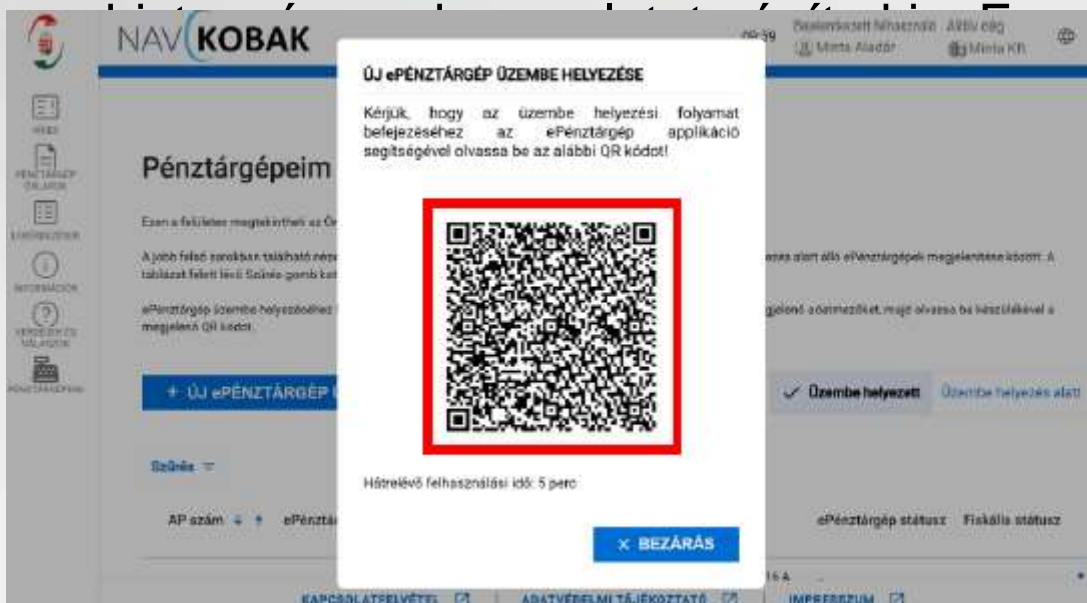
NAV KOBAK

09:59 Bejelentkezett felhasználó · Aktív cég
Minta Aladár Minta Kft

Pénztárgépeim

Ezen a felületen megtekintheti az Ö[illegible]

A jobb felső sarokban található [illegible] táblázat felett lévő Szűrés gomb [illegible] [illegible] alatt álló ePénztárgépek megjelenítése között. A

ePénztárgép üzembe helyezéshez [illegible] megjelenő QR kódot. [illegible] megjelenő adatmezőket, majd olvassa be készülékével a

+ ÚJ ePÉNZTÁRGÉP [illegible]

✓ Üzembe helyezett Üzembe helyezés alatt

Szűrés

AP szám ePénztá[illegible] ePénztárgép státusz Fiskális státusz

KAPCSOLATFELVÉTEL | ADATVÉDELMI TÁJÉKOZTATÓ | IMPRESSZUM

ÚJ ePÉNZTÁRGÉP ÜZEMBE HELYEZÉSE

Kérjük, hogy az üzembe helyezési folyamat befejezéséhez az ePénztárgép applikáció segítségével olvassa be az alábbi QR kódot!

Hátralévő felhasználási idő: 5 perc

× BEZÁRÁS